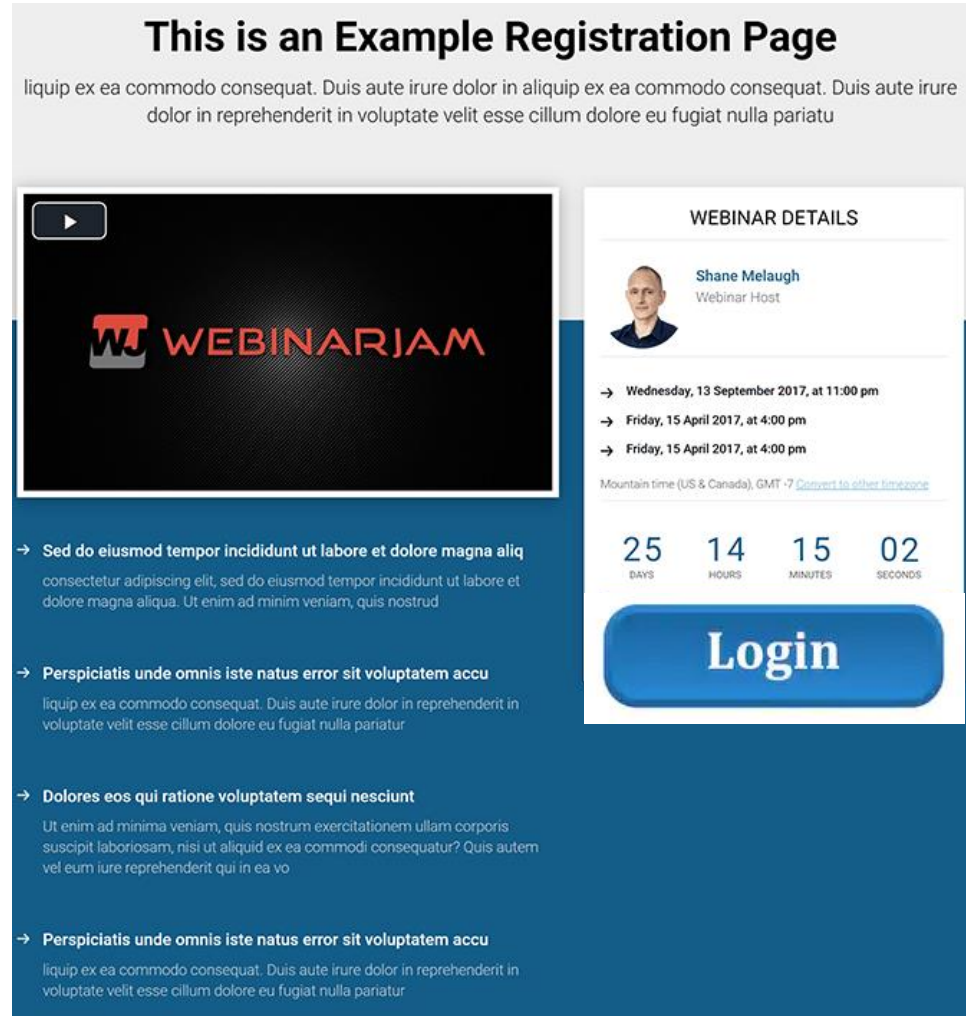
This is an Example Registration Page

liquip ex ea commodo consequat. Duis aute irure dolor in aliquip ex ea commodo consequat. Duis aute irure dolor in reprehenderit in voluptate velit esse cillum dolore eu fugiat nulla pariatu

WJ WEBINARJAM

→ Sed do eiusmod tempor incididunt ut labore et dolore magna aliq

consectetur adipiscing elit, sed do eiusmod tempor incididunt ut labore et dolore magna aliqua. Ut enim ad minim veniam, quis nostrud

→ Perspiciatis unde omnis iste natus error sit voluptatem accu

liquip ex ea commodo consequat. Duis aute irure dolor in reprehenderit in voluptate velit esse cillum dolore eu fugiat nulla pariatur

→ Dolores eos qui ratione voluptatem sequi nesciunt

Ut enim ad minima veniam, quis nostrum exercitationem ullam corporis suscipit laboriosam, nisi ut aliquid ex ea commodi consequatur? Quis autem vel eum iure reprehenderit qui in ea vo

→ Perspiciatis unde omnis iste natus error sit voluptatem accu

liquip ex ea commodo consequat. Duis aute irure dolor in reprehenderit in voluptate velit esse cillum dolore eu fugiat nulla pariatur

WEBINAR DETAILS

Shane Melaugh
Webinar Host

→ Wednesday, 13 September 2017, at 11:00 pm
→ Friday, 15 April 2017, at 4:00 pm
→ Friday, 15 April 2017, at 4:00 pm

Mountain time (US & Canada), GMT -7 Convert to other timezone

25 DAYS 14 HOURS 15 MINUTES 02 SECONDS

Login